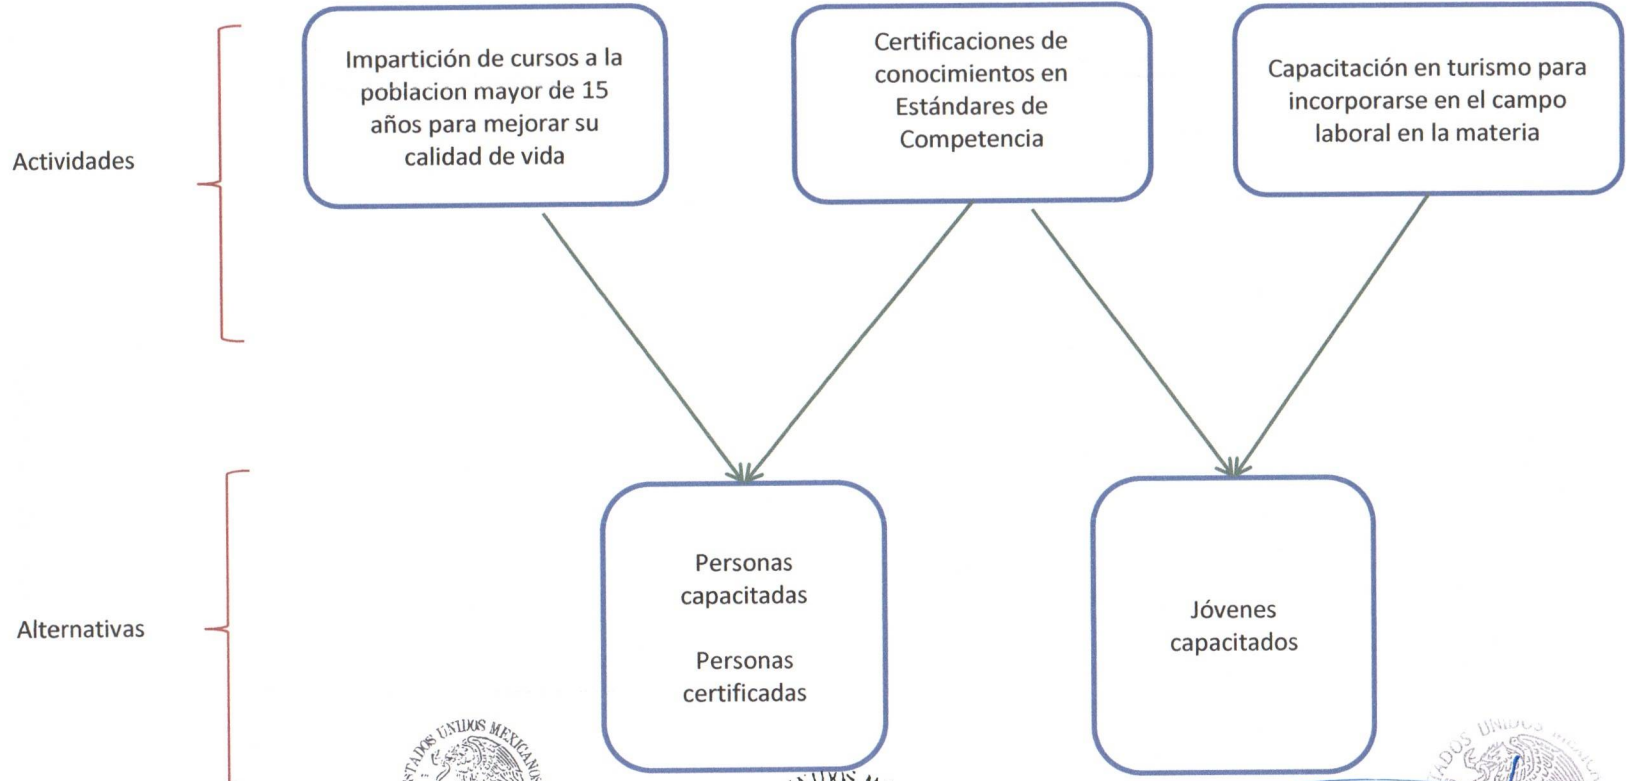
Actividades

Impartición de cursos a la poblacion mayor de 15 años para mejorar su calidad de vida

Certificaciones de conocimientos en Estándares de Competencia

Capacitación en turismo para incorporarse en el campo laboral en la materia

Alternativas

Personas capacitadas

Personas certificadas

Jóvenes capacitados

ESTADOS UNIDOS MEXICANOS

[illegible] UNIDOS M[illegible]

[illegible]DOS UNIDOS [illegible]